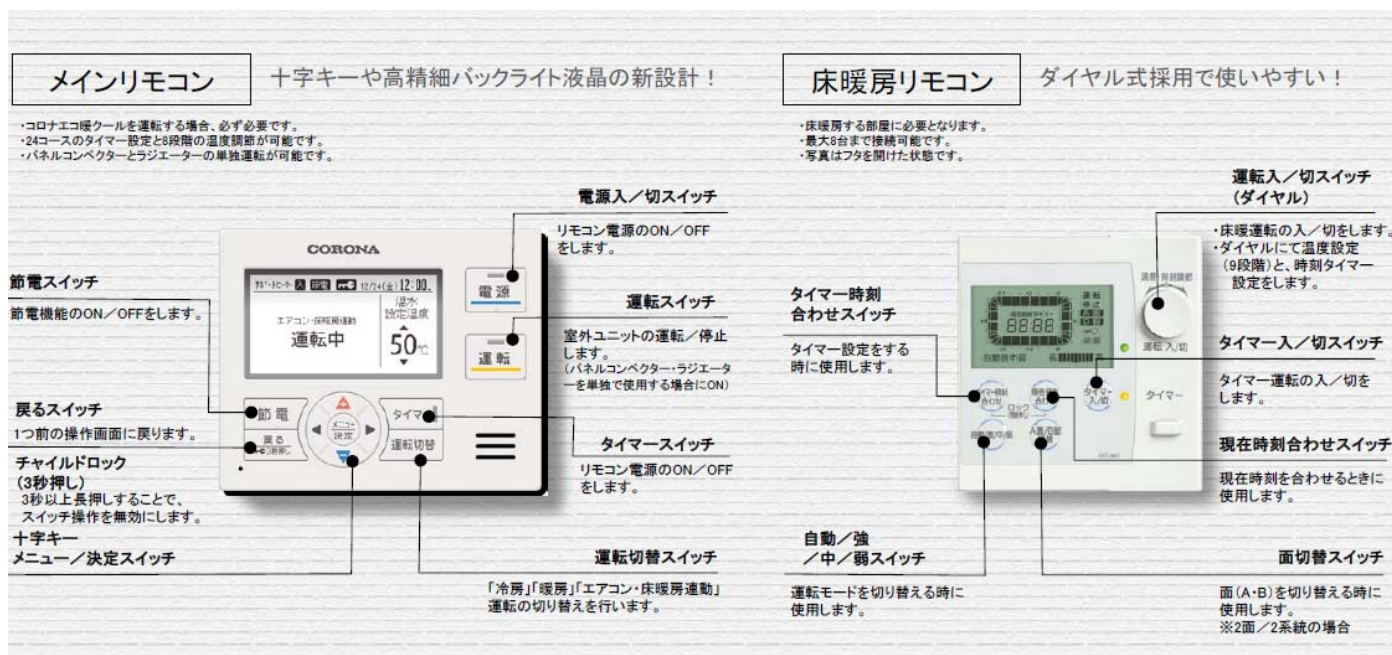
メインリモコン　十字キーや高精細バックライト液晶の新設計！

・コロナエコ暖クールを運転する場合、必ず必要です。
・24コースのタイマー設定と8段階の温度調節が可能です。
・パネルコンベクターとラジエーターの単独運転が可能です。

電源入／切スイッチ
リモコン電源のON／OFFをします。

CORONA

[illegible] 12/24(金) 12:00
エアコン・床暖房連動
運転中
湯水設定温度
50℃

電源
運転

節電スイッチ
節電機能のON／OFFをします。

運転スイッチ
室外ユニットの運転／停止します。
（パネルコンベクター・ラジエーターを単独で使用する場合にON）

節電
戻る
メニュー決定
タイマー
運転切替

戻るスイッチ
1つ前の操作画面に戻ります。

チャイルドロック
（3秒押し）
3秒以上長押しすることで、スイッチ操作を無効にします。

十字キー
メニュー／決定スイッチ

タイマースイッチ
リモコン電源のON／OFFをします。

運転切替スイッチ
「冷房」「暖房」「エアコン・床暖房連動」運転の切り替えを行います。

床暖房リモコン　ダイヤル式採用で使いやすい！

・床暖房する部屋に必要となります。
・最大8台まで接続可能です。
・写真はフタを開けた状態です。

運転入／切スイッチ
（ダイヤル）
・床暖運転の入／切をします。
・ダイヤルにて温度設定（9段階）と、時刻タイマー設定をします。

タイマー時刻
合わせスイッチ
タイマー設定をする時に使用します。

88:88
運転 入/切
タイマー

タイマー入／切スイッチ
タイマー運転の入／切をします。

現在時刻合わせスイッチ
現在時刻を合わせるときに使用します。

自動／強
／中／弱スイッチ
運転モードを切り替える時に使用します。

面切替スイッチ
面（A・B）を切り替える時に使用します。
※2面／2系統の場合